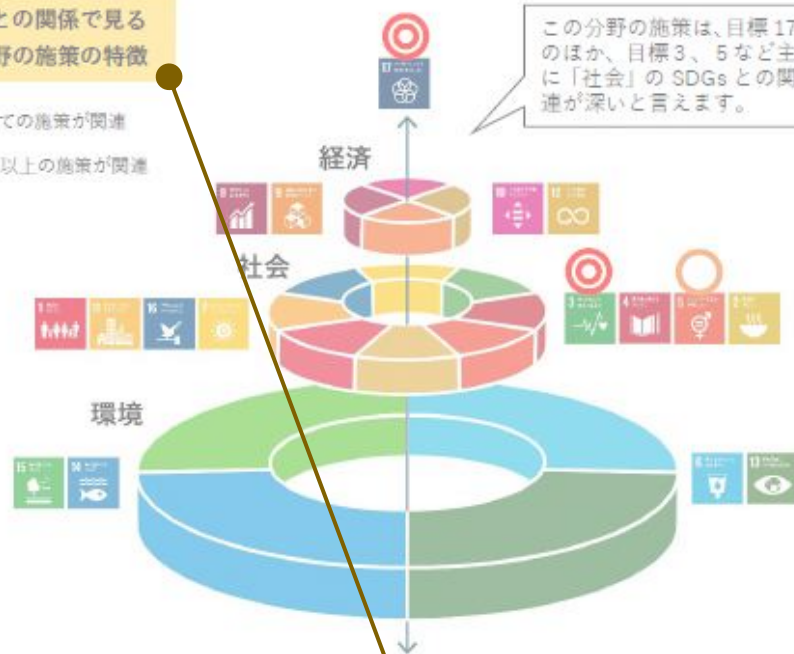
との関係で見る
野の施策の特徴

ての施策が関連

以上の施策が関連

この分野の施策は、目標17
のほか、目標3、5など主
に「社会」の SDGsとの関
連が深いと言えます。

17

経済

8

9

10

12

社会

1

11

16

7

3

4

5

2

環境

15

14

6

13